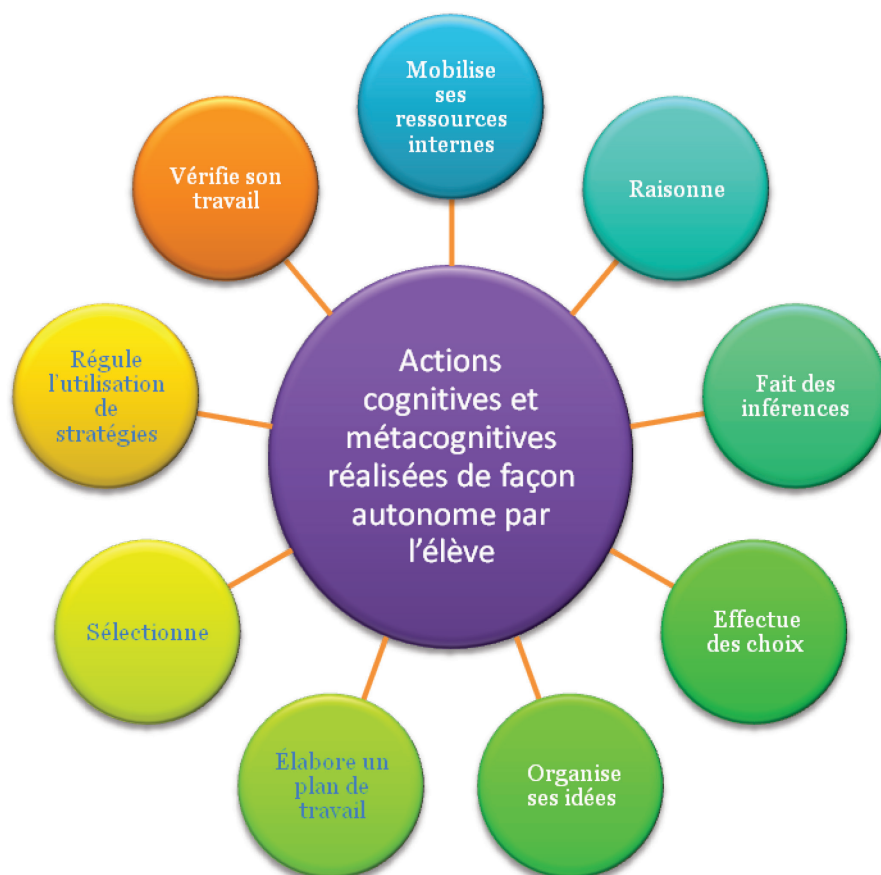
Actions cognitives et métacognitives réalisées de façon autonome par l'élève

Mobilise ses ressources internes

Raisonne

Fait des inférences

Effectue des choix

Organise ses idées

Élabore un plan de travail

Sélectionne

Régule l'utilisation de stratégies

Vérifie son travail